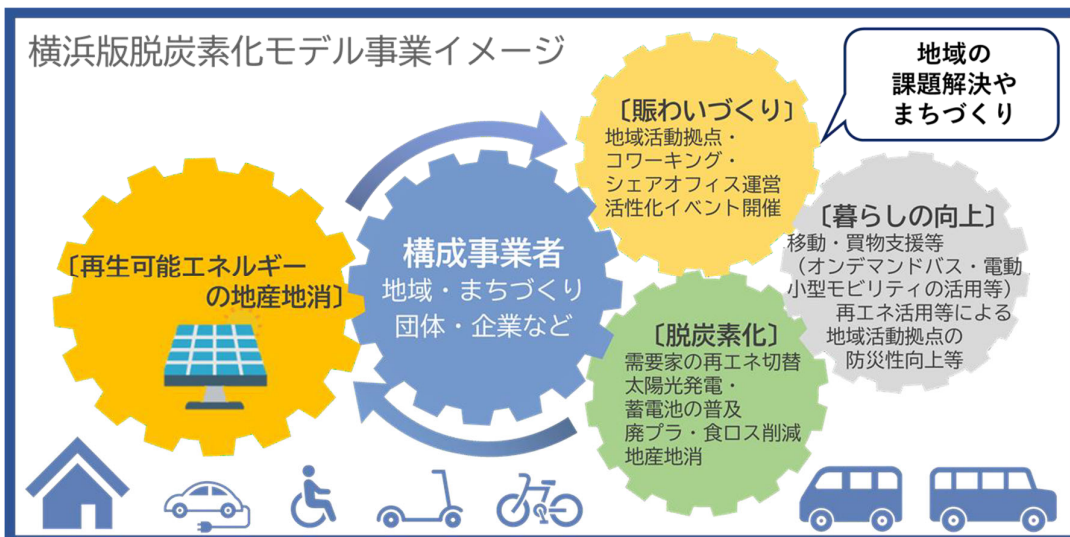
横浜版脱炭素化モデル事業イメージ

地域の
課題解決や
まちづくり

〔賑わいづくり〕
地域活動拠点・
コワーキング・
シェアオフィス運営
活性化イベント開催

〔暮らしの向上〕
移動・買物支援等
（オンデマンドバス・電動小型モビリティの活用等）
再エネ活用等による
地域活動拠点の
防災性向上等

〔再生可能エネルギーの地産地消〕

構成事業者
地域・まちづくり
団体・企業など

〔脱炭素化〕
需要家の再エネ切替
太陽光発電・
蓄電池の普及
廃プラ・食ロス削減
地産地消